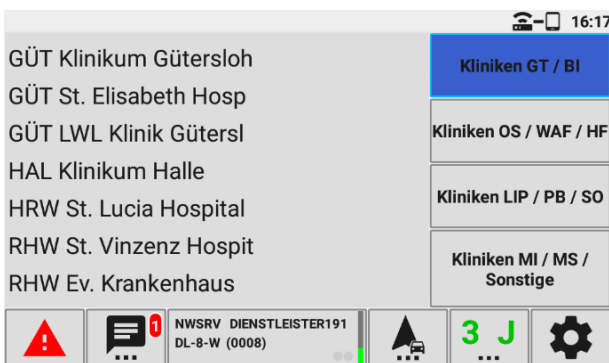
16:17

GÜT Klinikum Gütersloh
GÜT St. Elisabeth Hosp
GÜT LWL Klinik Gütersl
HAL Klinikum Halle
HRW St. Lucia Hospital
RHW St. Vinzenz Hospit
RHW Ev. Krankenhaus

Kliniken GT / BI
Kliniken OS / WAF / HF
Kliniken LIP / PB / SO
Kliniken MI / MS / Sonstige

1
NWSRV DIENSTLEISTER191
DL-8-W (0008)
3 J